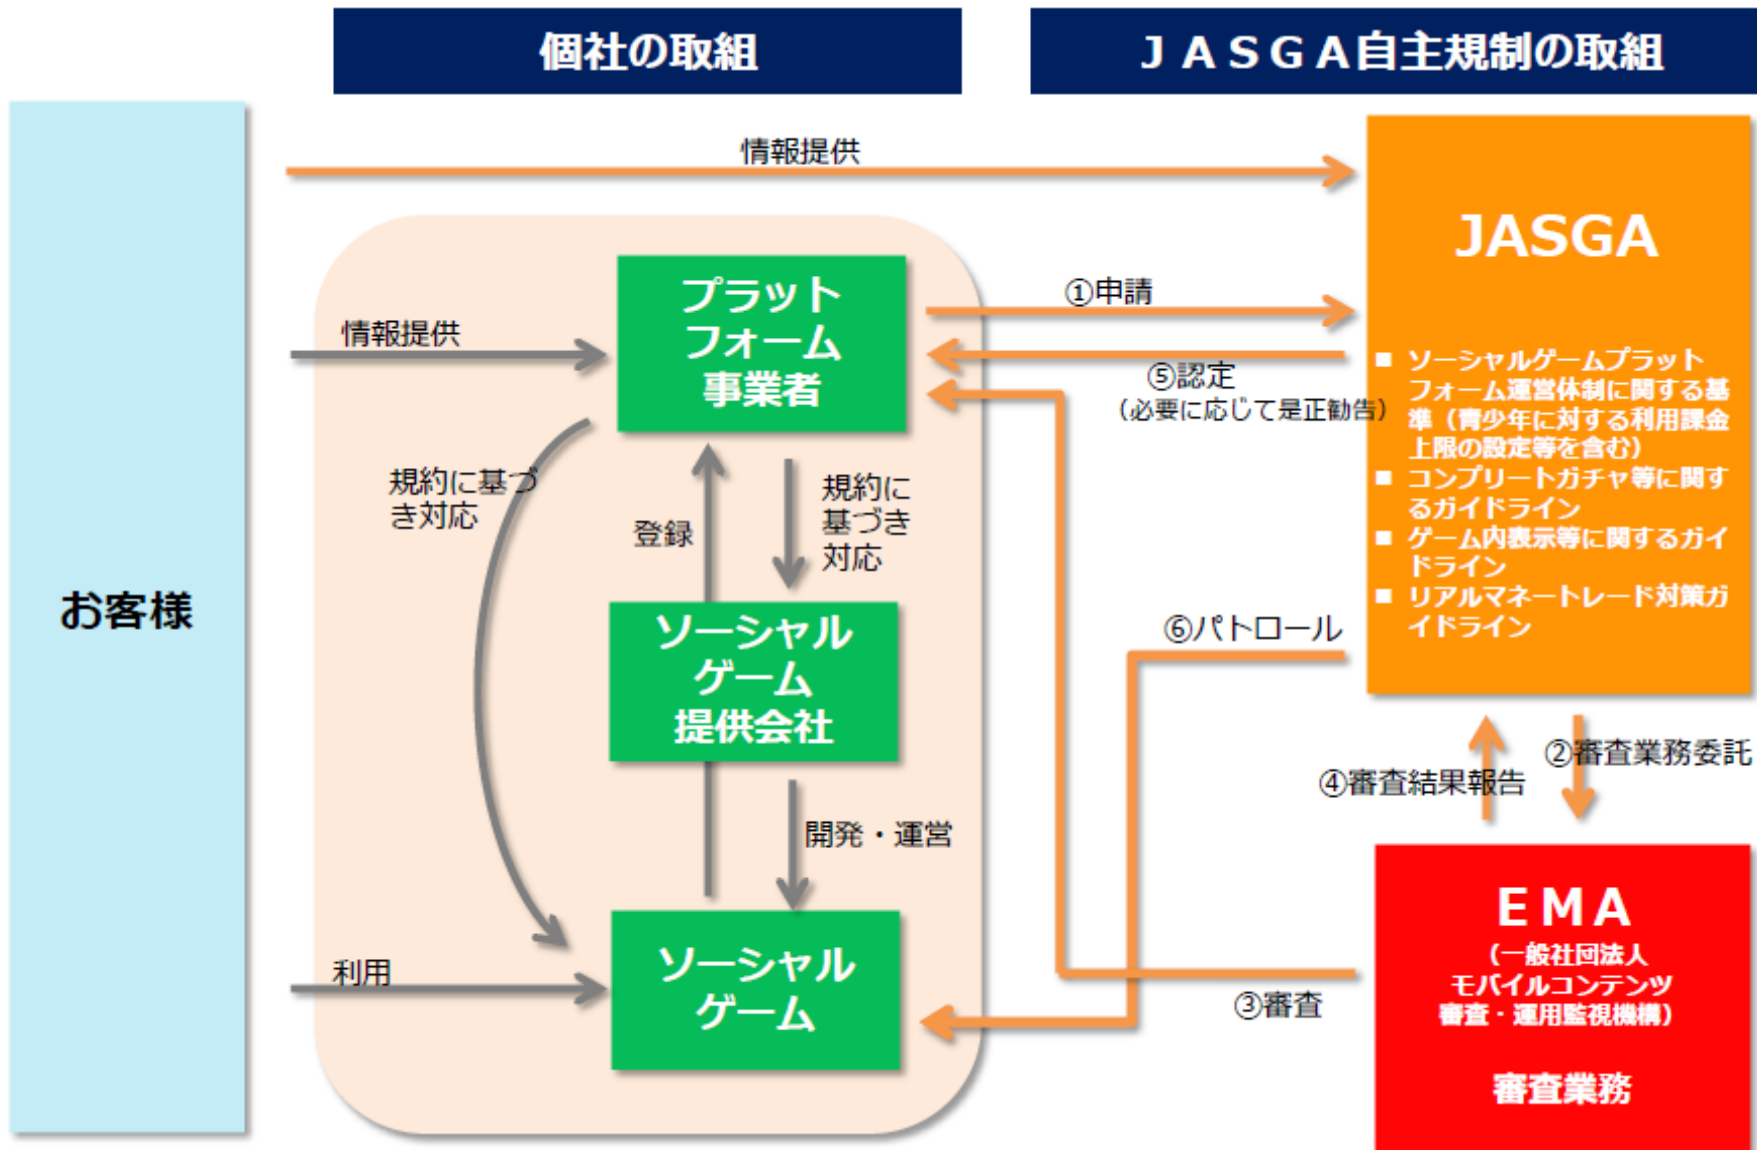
個社の取組

ＪＡＳＧＡ自主規制の取組

お客様

情報提供

JASGA

■ ソーシャルゲームプラットフォーム運営体制に関する基準（青少年に対する利用課金上限の設定等を含む）
■ コンプリートガチャ等に関するガイドライン
■ ゲーム内表示等に関するガイドライン
■ リアルマネートレード対策ガイドライン

情報提供

プラットフォーム事業者

①申請

⑤認定
（必要に応じて是正勧告）

規約に基づき対応

登録

規約に基づき対応

ソーシャルゲーム提供会社

⑥パトロール

②審査業務委託

④審査結果報告

開発・運営

利用

ソーシャルゲーム

③審査

ＥＭＡ
（一般社団法人モバイルコンテンツ審査・運用監視機構）

審査業務